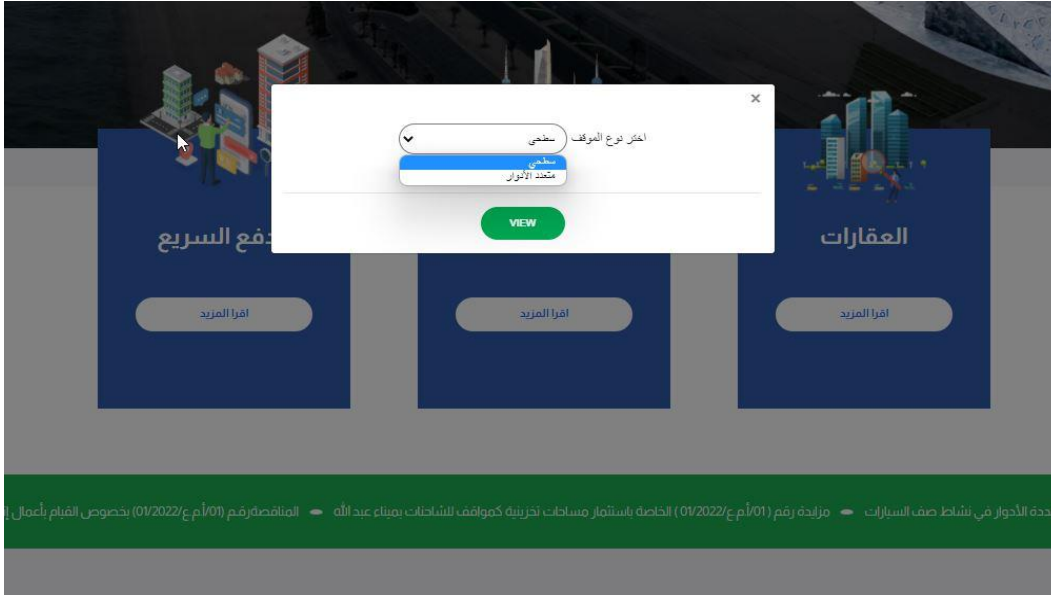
×

اختر نوع الموقف سطحي

سطحي
متعدد الأدوار

VIEW

دفع السريع

العقارات

اقرا المزيد

اقرا المزيد

اقرا المزيد

ددة الأدوار في نشاط صف السيارات • مزايدة رقم (01/أ.م.ع/01/2022) الخاصة باستثمار مساحات تخزينية كمواقف للشاحنات بميناء عبد الله • المناقصةرقم (01/أ.م.ع/01/2022) بخصوص القيام بأعمال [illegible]